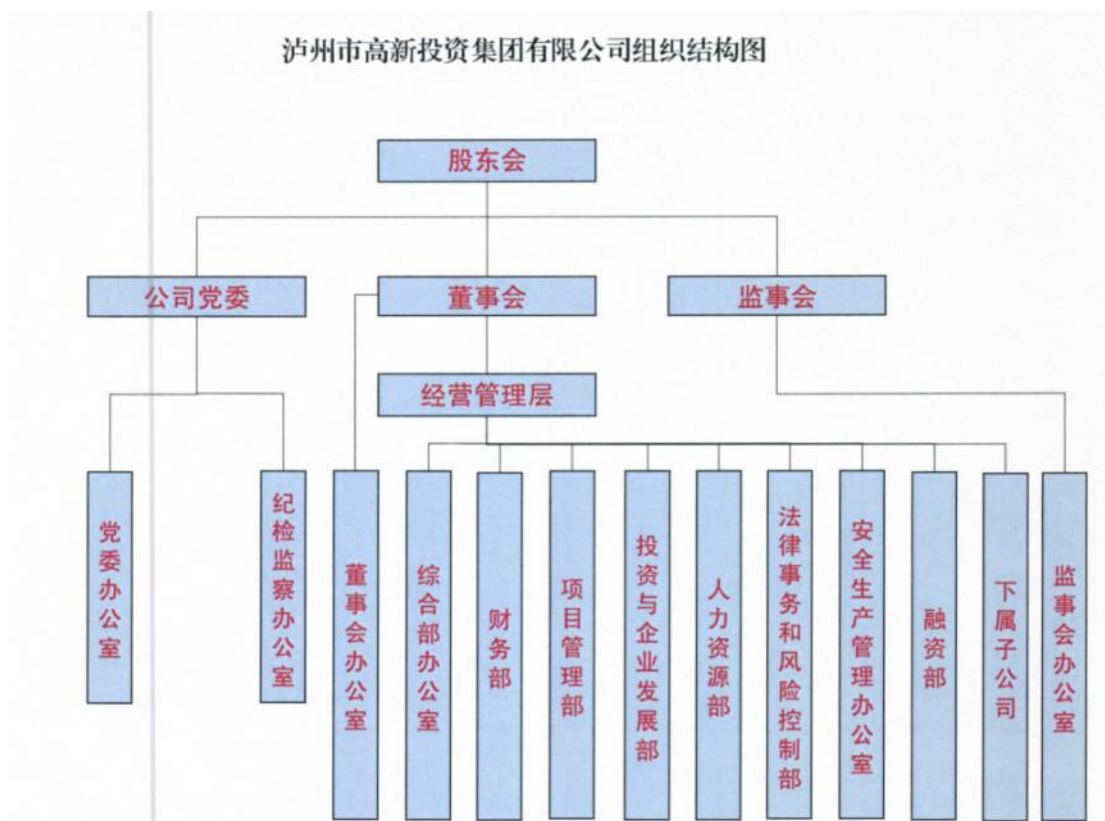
泸州市高新投资集团有限公司组织结构图

股东会

公司党委

董事会

监事会

经营管理层

党委办公室

纪检监察办公室

董事会办公室

综合部办公室

财务部

项目管理部

投资与企业发展部

人力资源部

法律事务和风险控制部

安全生产管理办公室

融资部

下属子公司

监事会办公室